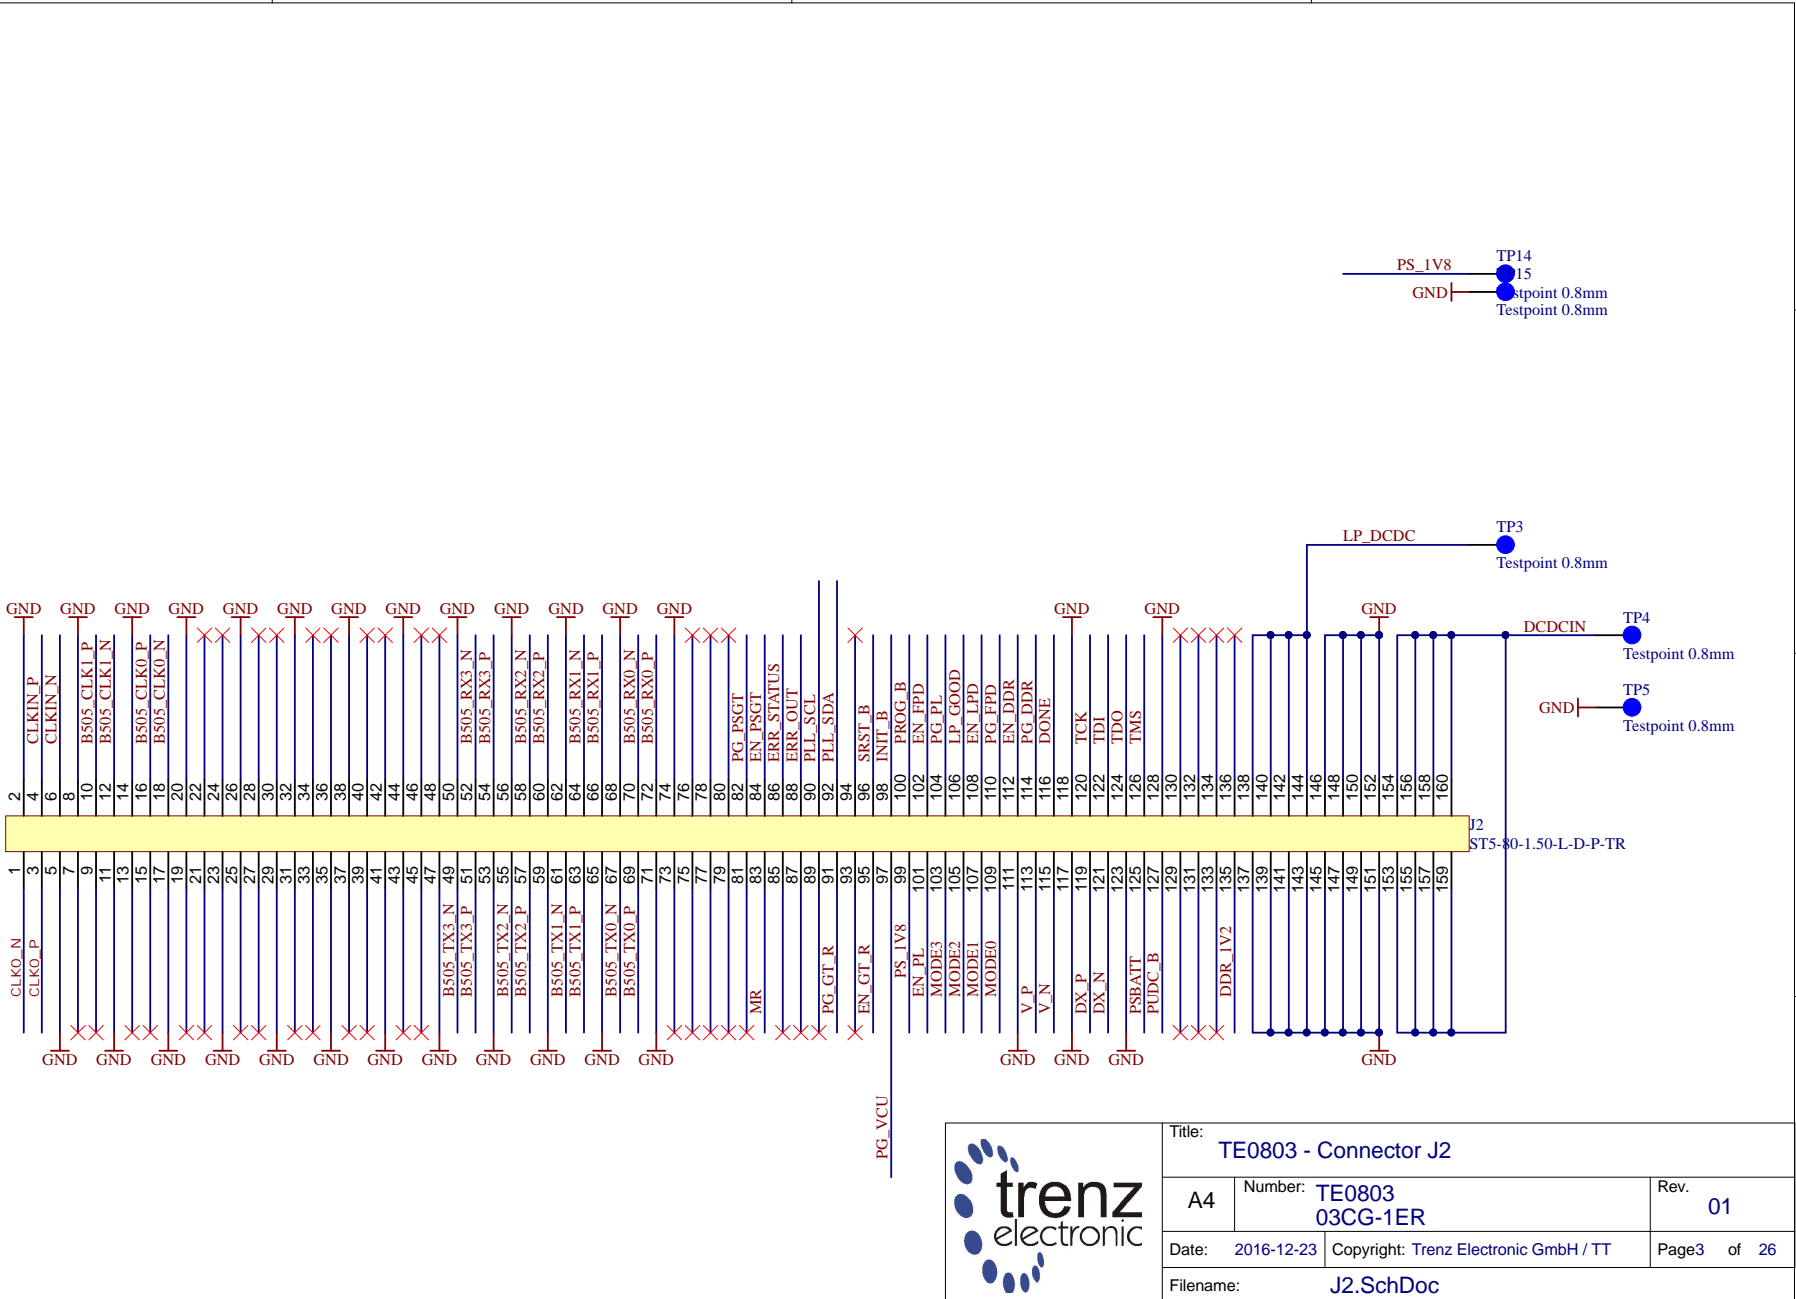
PS_1V8
TP14
TP15
GND
Testpoint 0.8mm
Testpoint 0.8mm

LP_DCDC
TP3
Testpoint 0.8mm

DCDCIN
TP4
Testpoint 0.8mm

GND
TP5
Testpoint 0.8mm

GND GND GND GND GND GND GND GND GND GND GND GND GND GND GND GND

CLKIN_P
CLKIN_N
B505_CLK1_P
B505_CLK1_N
B505_CLK0_P
B505_CLK0_N
B505_RX3_N
B505_RX3_P
B505_RX2_N
B505_RX2_P
B505_RX1_N
B505_RX1_P
B505_RX0_N
B505_RX0_P
PG_PSGT
EN_PSGT
ERR_STATUS
ERR_OUT
PLL_SCL
PLL_SDA
SRST_B
INIT_B
PROG_B
EN_FPD
PG_PL
LP_GOOD
EN_LPD
PG_FPD
EN_DDR
PG_DDR
DONE
TCK
TDI
TDO
TMS

2 4 6 8 10 12 14 16 18 20 22 24 26 28 30 32 34 36 38 40 42 44 46 48 50 52 54 56 58 60 62 64 66 68 70 72 74 76 78 80 82 84 86 88 90 92 94 96 98 100 102 104 106 108 110 112 114 116 118 120 122 124 126 128 130 132 134 136 138 140 142 144 146 148 150 152 154 156 158 160

J2
ST5-80-1.50-L-D-P-TR

1 3 5 7 9 11 13 15 17 19 21 23 25 27 29 31 33 35 37 39 41 43 45 47 49 51 53 55 57 59 61 63 65 67 69 71 73 75 77 79 81 83 85 87 89 91 93 95 97 99 101 103 105 107 109 111 113 115 117 119 121 123 125 127 129 131 133 135 137 139 141 143 145 147 149 151 153 155 157 159

CLK0_N
CLK0_P
B505_TX3_N
B505_TX3_P
B505_TX2_N
B505_TX2_P
B505_TX1_N
B505_TX1_P
B505_TX0_N
B505_TX0_P
MR
PG_GT_R
EN_GT_R
PS_1V8
EN_PL
MODE3
MODE2
MODE1
MODE0
V_P
V_N
DX_P
DX_N
PSBATT
PUDC_B
DDR_1V2

GND GND GND GND GND GND GND GND GND GND GND GND GND GND GND GND

PG_VCU

trenz electronic

Title:
TE0803 - Connector J2

| A4 | Number: TE0803 03CG-1ER | Rev. 01 |
|---|---|---|
| Date: 2016-12-23 | Copyright: Trenz Electronic GmbH / TT | Page3 of 26 |

Filename: J2.SchDoc